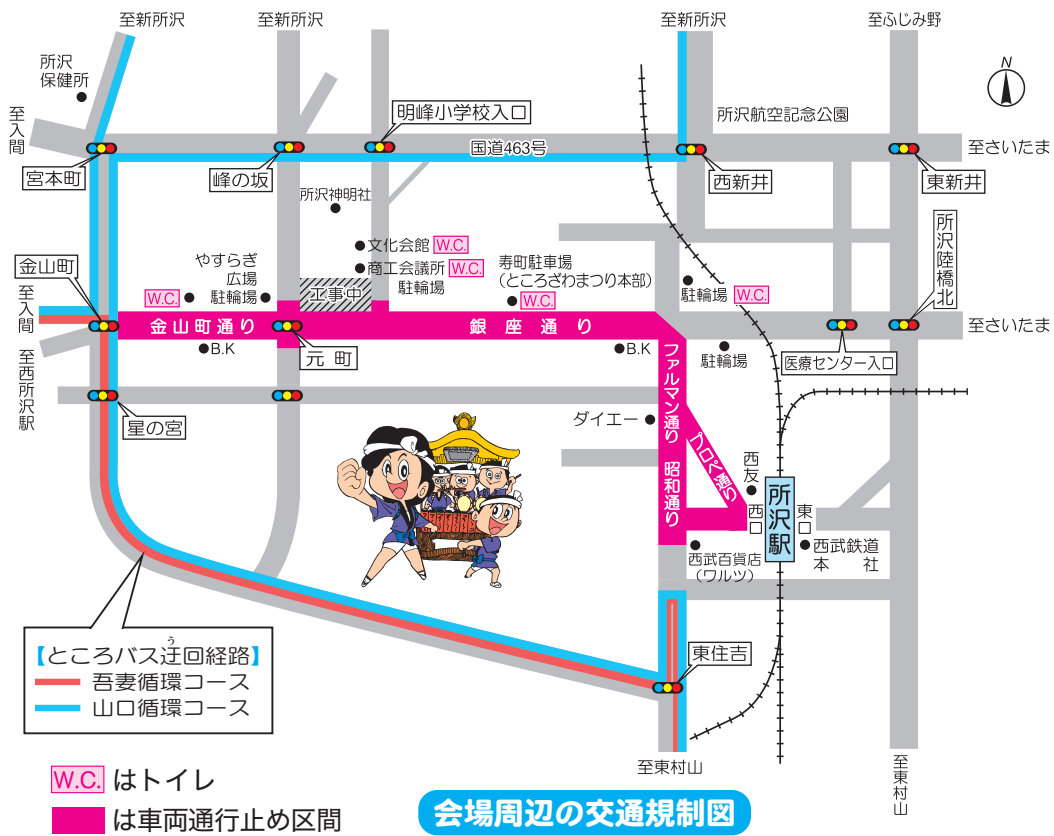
至新所沢
至新所沢
至新所沢
至ふじみ野
N
所沢保健所
至入間
明峰小学校入口
所沢航空記念公園
国道463号
至さいたま
宮本町
峰の坂
西新井
東新井
所沢神明社
文化会館 W.C.
所沢陸橋北
やすらぎ広場 駐輪場
商工会議所 W.C. 駐輪場
寿町駐車場 (ところざわまつり本部)
金山町
駐輪場 W.C.
W.C.
工事中
W.C.
至入間
金山町通り
銀座通り
至さいたま
B.K
元町
B.K
駐輪場
医療センター入口
至西所沢駅
ファルマン通り
星の宮
ダイエー
プロペ通り
昭和通り
西友
西口
所沢駅
東口
西武百貨店 (ワルツ)
西武鉄道本社
【ところバス迂回経路】
吾妻循環コース
山口循環コース
東住吉
至東村山
至東村山
W.C. はトイレ
は車両通行止め区間
会場周辺の交通規制図